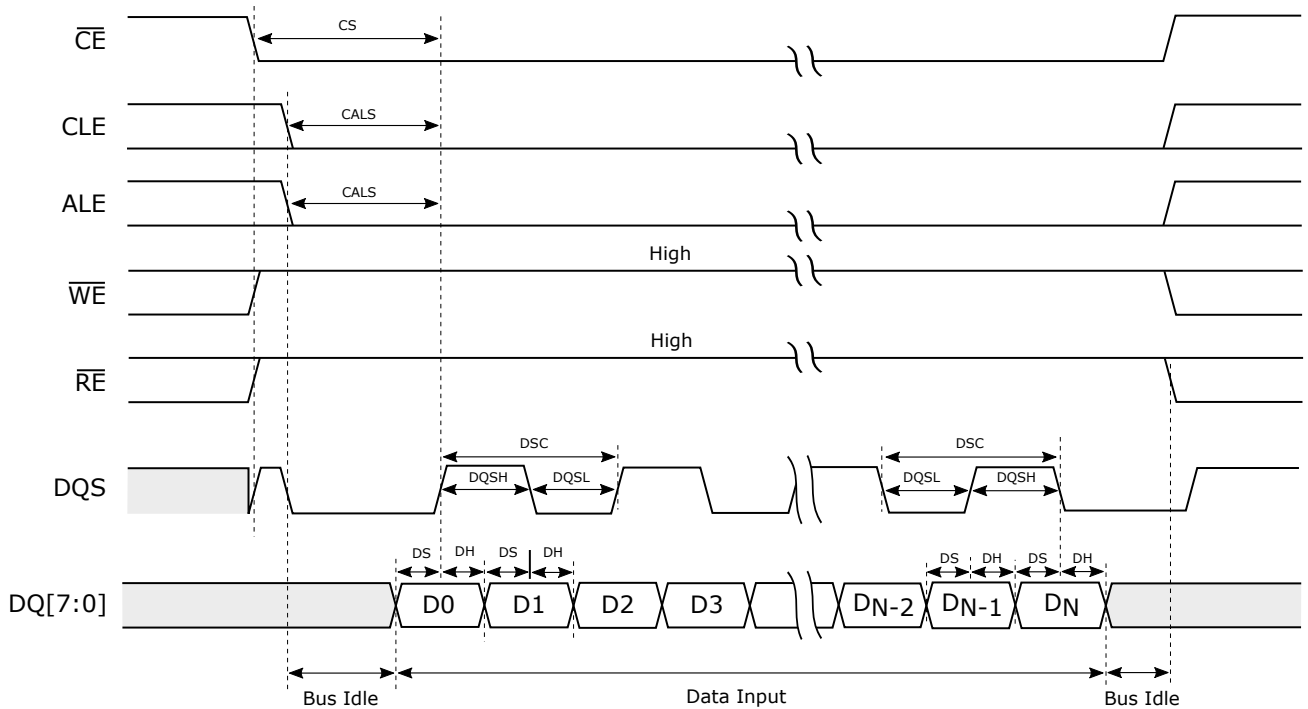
$\overline{CE}$
CS
CLE
CALS
ALE
CALS
High
$\overline{WE}$
High
$\overline{RE}$
DQS
DSC
DQSH
DQSL
DSC
DQSL
DQSH
DQ[7:0]
DS
DH
DS
DH
DS
DH
DS
DH
D0
D1
D2
D3
$D_{N-2}$
$D_{N-1}$
$D_N$
Bus Idle
Data Input
Bus Idle